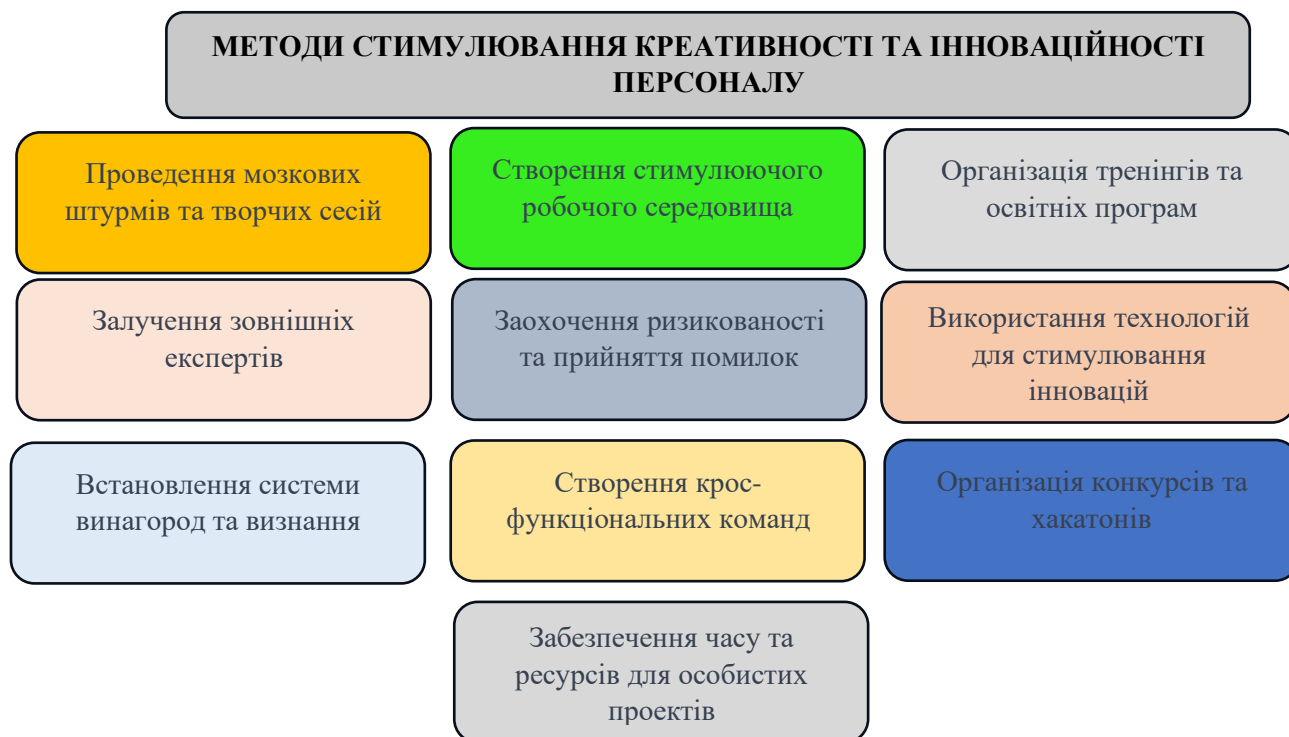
МЕТОДИ СТИМУЛЮВАННЯ КРЕАТИВНОСТІ ТА ІННОВАЦІЙНОСТІ ПЕРСОНАЛУ

Проведення мозкових штурмів та творчих сесій

Створення стимулюючого робочого середовища

Організація тренінгів та освітніх програм

Залучення зовнішніх експертів

Заохочення ризикованості та прийняття помилок

Використання технологій для стимулювання інновацій

Встановлення системи винагород та визнання

Створення крос-функціональних команд

Організація конкурсів та хакатонів

Забезпечення часу та ресурсів для особистих проектів